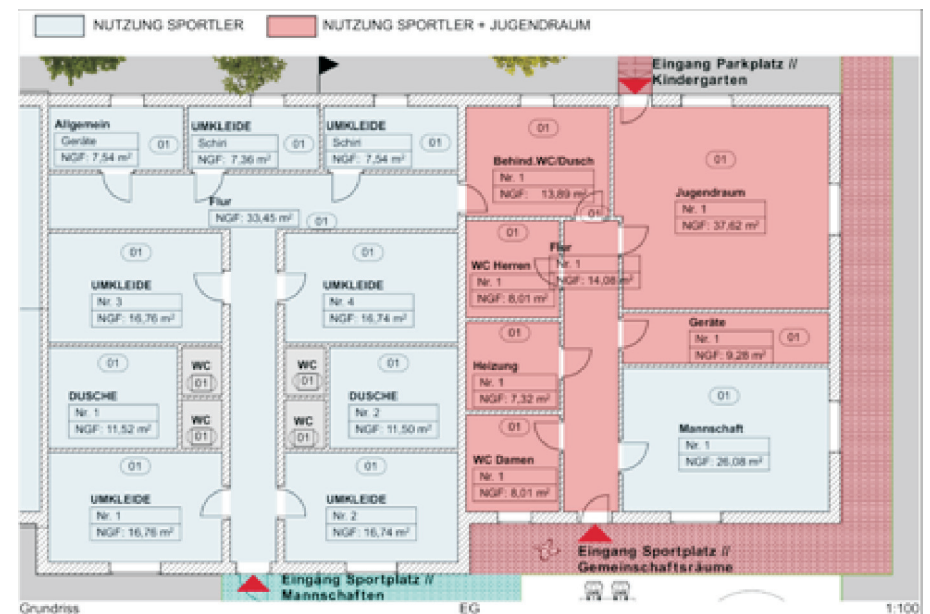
NUTZUNG SPORTLER

NUTZUNG SPORTLER + JUGENDRAUM

Eingang Parkplatz // Kindergarten

Allgemein
Geräte
NGF: 7,54 m²
01

UMKLEIDE
Schiri
NGF: 7,36 m²
01

UMKLEIDE
Schiri
NGF: 7,54 m²
01

01
Behind.WC/Dusch
Nr. 1
NGF: 13,89 m²

01
Jugendraum
Nr. 1
NGF: 37,62 m²

Flur
NGF: 33,45 m²
01

01

01
UMKLEIDE
Nr. 3
NGF: 16,76 m²

01
UMKLEIDE
Nr. 4
NGF: 16,74 m²

01
WC Herren
Nr. 1
NGF: 8,01 m²

Flur
Nr. 1
NGF: 14,08 m²

Geräte
Nr. 1
NGF: 9,28 m²
01

01
DUSCHE
Nr. 1
NGF: 11,52 m²

WC
01

WC
01

WC
01

WC
01

01
DUSCHE
Nr. 2
NGF: 11,50 m²

01
Heizung
Nr. 1
NGF: 7,32 m²

01
Mannschaft
Nr. 1
NGF: 26,08 m²

01
WC Damen
Nr. 1
NGF: 8,01 m²

01
UMKLEIDE
Nr. 1
NGF: 16,76 m²

01
UMKLEIDE
Nr. 2
NGF: 16,74 m²

Eingang Sportplatz // Gemeinschaftsräume

Eingang Sportplatz // Mannschaften

Grundriss
EG
1:100